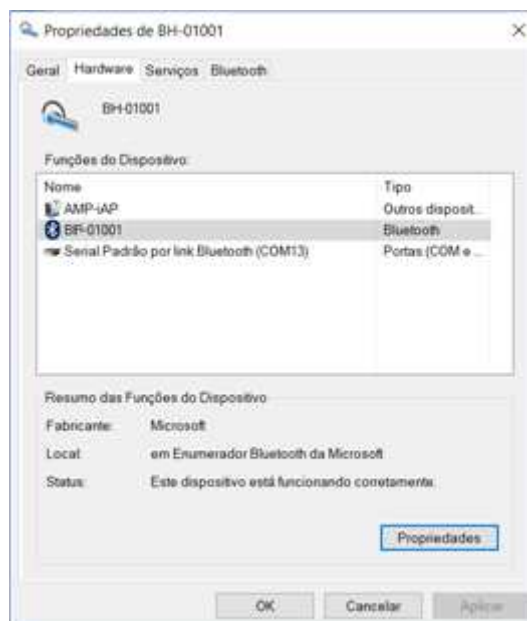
Propriedades de BH-01001

Geral Hardware Serviços Bluetooth

BH-01001

Funções do Dispositivo:

| Nome | Tipo |
|---|---|
| AMP-iAP | Outros disposit... |
| BH-01001 | Bluetooth |
| Serial Padrão por link Bluetooth (COM13) | Portas (COM e ... |

Resumo das Funções do Dispositivo

Fabricante: Microsoft

Local: em Enumerador Bluetooth da Microsoft

Status: Este dispositivo está funcionando corretamente.

Propriedades

OK Cancelar Aplicar